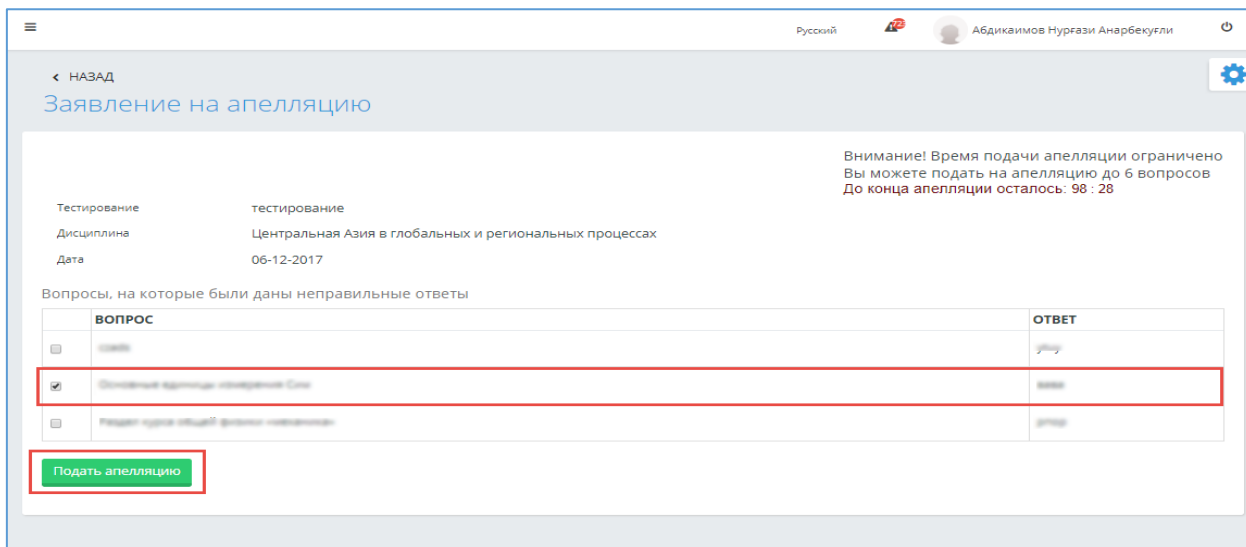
Русский 723 Абдикаимов Нурғази Анарбекұлы

‹ НАЗАД

Заявление на апелляцию

Внимание! Время подачи апелляции ограничено
Вы можете подать на апелляцию до 6 вопросов
До конца апелляции осталось: 98 : 28

Тестирование тестирование
Дисциплина Центральная Азия в глобальных и региональных процессах
Дата 06-12-2017

Вопросы, на которые были даны неправильные ответы

| | ВОПРОС | ОТВЕТ |
|---|---|---|
| ☐ | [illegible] | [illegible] |
| ☑ | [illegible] | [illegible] |
| ☐ | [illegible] | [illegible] |

Подать апелляцию